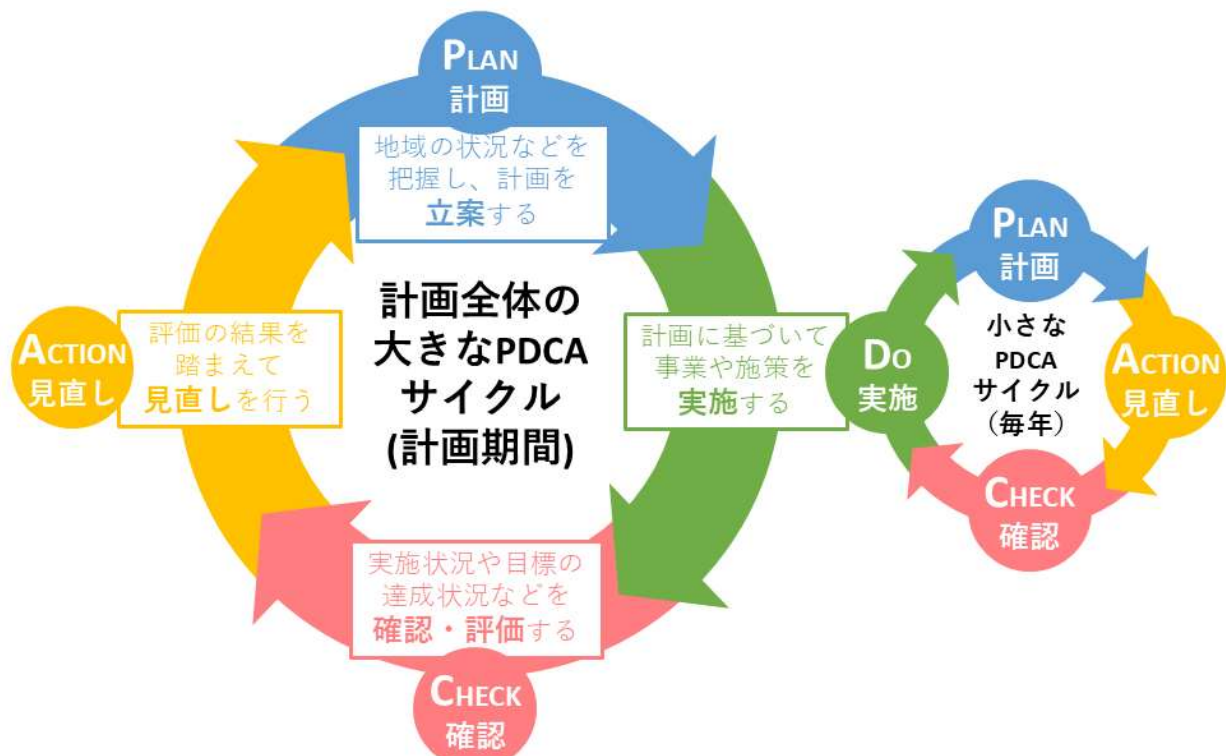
PLAN
計画

地域の状況などを把握し、計画を立案する

計画全体の大きなPDCAサイクル
(計画期間)

ACTION
見直し

評価の結果を踏まえて見直しを行う

計画に基づいて事業や施策を実施する

DO
実施

実施状況や目標の達成状況などを確認・評価する

CHECK
確認

PLAN
計画

小さなPDCAサイクル
(毎年)

DO
実施

ACTION
見直し

CHECK
確認